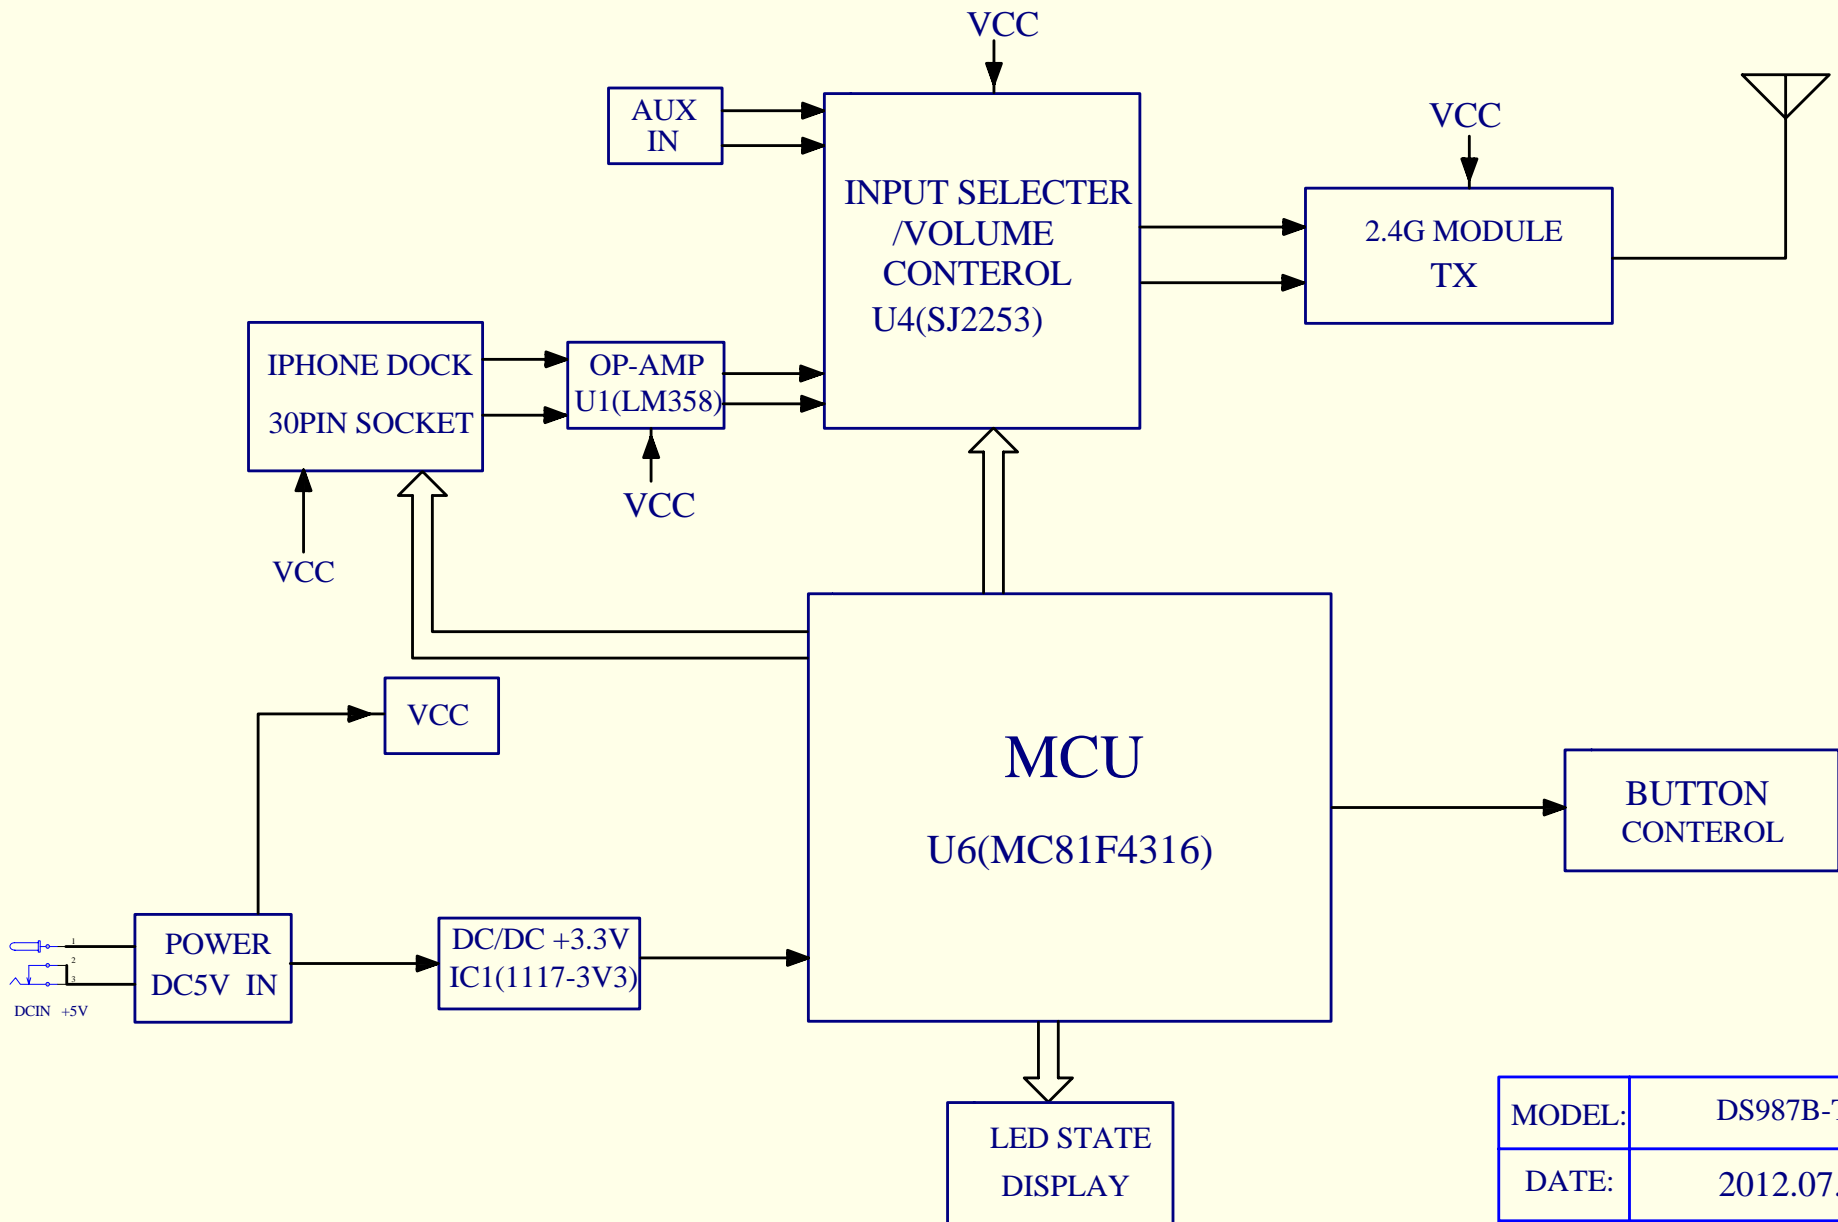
VCC

AUX
IN

INPUT SELECTER
/VOLUME
CONTEROL
U4(SJ2253)

VCC

2.4G MODULE
TX

IPHONE DOCK
30PIN SOCKET

OP-AMP
U1(LM358)

VCC

VCC

VCC

MCU
U6(MC81F4316)

BUTTON
CONTEROL

POWER
DC5V IN

DC/DC +3.3V
IC1(1117-3V3)

1
2
3
DCIN +5V

LED STATE
DISPLAY

| MODEL: | DS987B-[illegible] |
|---|---|
| DATE: | 2012.07.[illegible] |